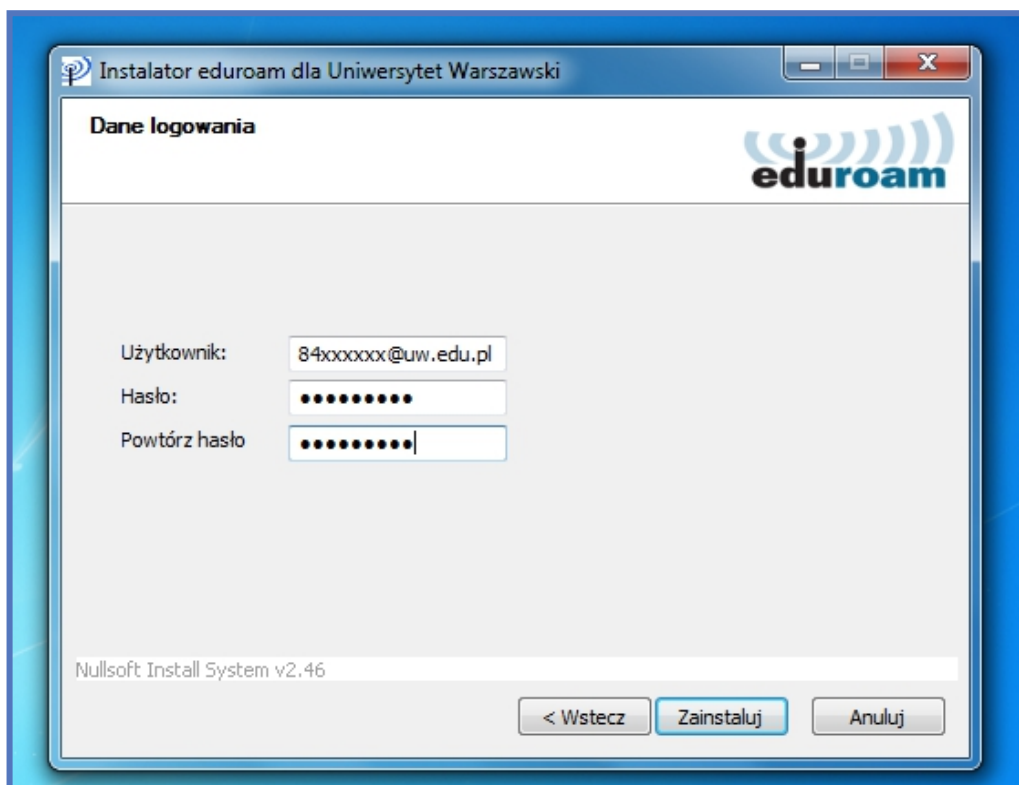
Instalator eduroam dla Uniwersytet Warszawski

Dane logowania

eduroam

Użytkownik: 84xxxxxx@uw.edu.pl

Hasło: •••••••••

Powtórz hasło •••••••••

Nullsoft Install System v2.46

< Wstecz

Zainstaluj

Anuluj